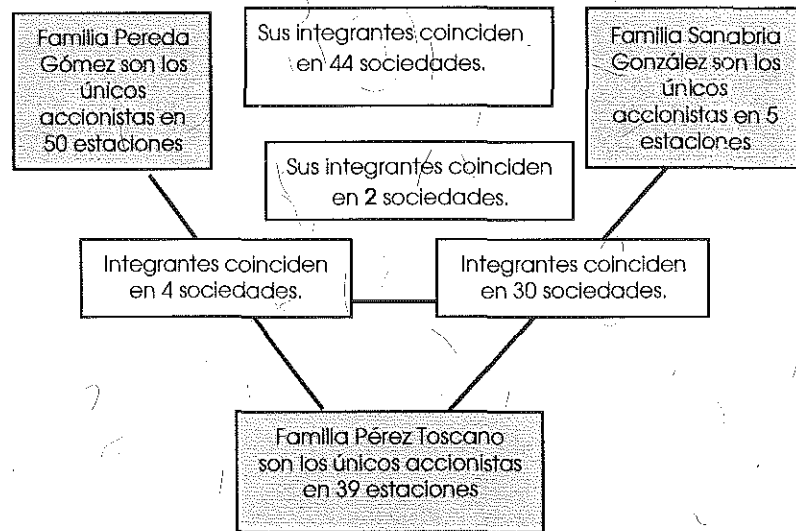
Familia Pereda Gómez son los únicos accionistas en 50 estaciones

Sus integrantes coinciden en 44 sociedades.

Familia Sanabria González son los únicos accionistas en 5 estaciones

Sus integrantes coinciden en 2 sociedades.

Integrantes coinciden en 4 sociedades.

Integrantes coinciden en 30 sociedades.

Familia Pérez Toscano son los únicos accionistas en 39 estaciones